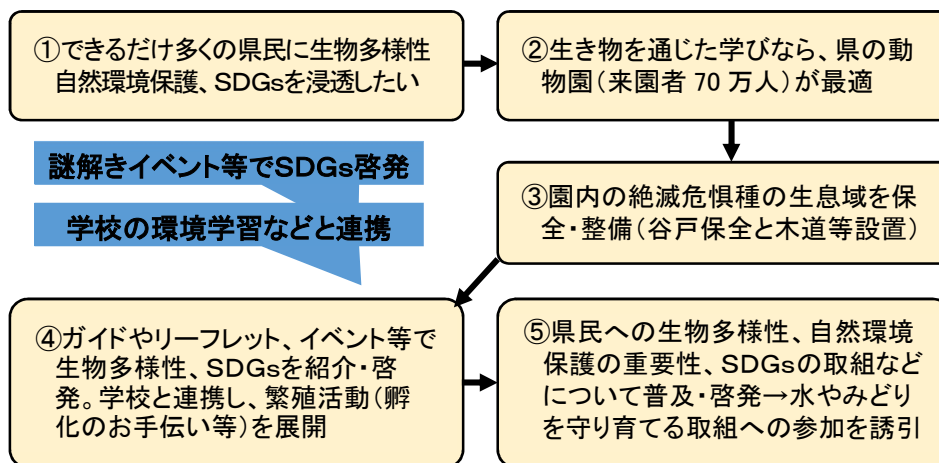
①できるだけ多くの県民に生物多様性 自然環境保護、SDGsを浸透したい

②生き物を通じた学びなら、県の動物園（来園者 70 万人）が最適

謎解きイベント等でSDGs啓発

学校の環境学習などと連携

③園内の絶滅危惧種の生息域を保全・整備（谷戸保全と木道等設置）

④ガイドやリーフレット、イベント等で生物多様性、SDGsを紹介・啓発。学校と連携し、繁殖活動（孵化のお手伝い等）を展開

⑤県民への生物多様性、自然環境保護の重要性、SDGsの取組などについて普及・啓発→水やみどりを守り育てる取組への参加を誘引